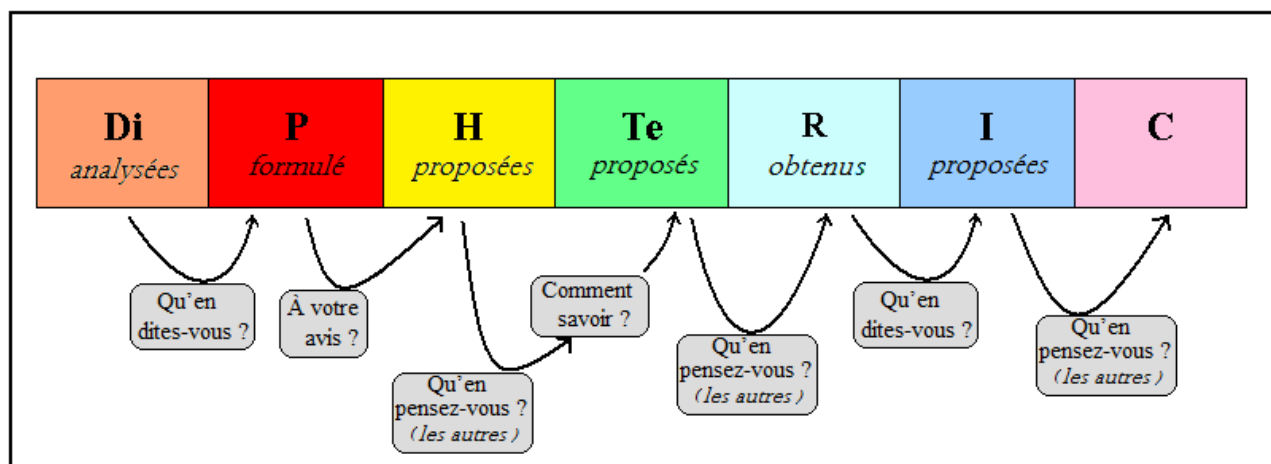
| Di | P | H | Te | R | I | C |
|---|---|---|---|---|---|---|
| *analysées* | *formulé* | *proposées* | *proposés* | *obtenus* | *proposées* | |

Qu'en dites-vous ?

À votre avis ?

Qu'en pensez-vous ? (les autres)

Comment savoir ?

Qu'en pensez-vous ? (les autres)

Qu'en dites-vous ?

Qu'en pensez-vous ? (les autres)